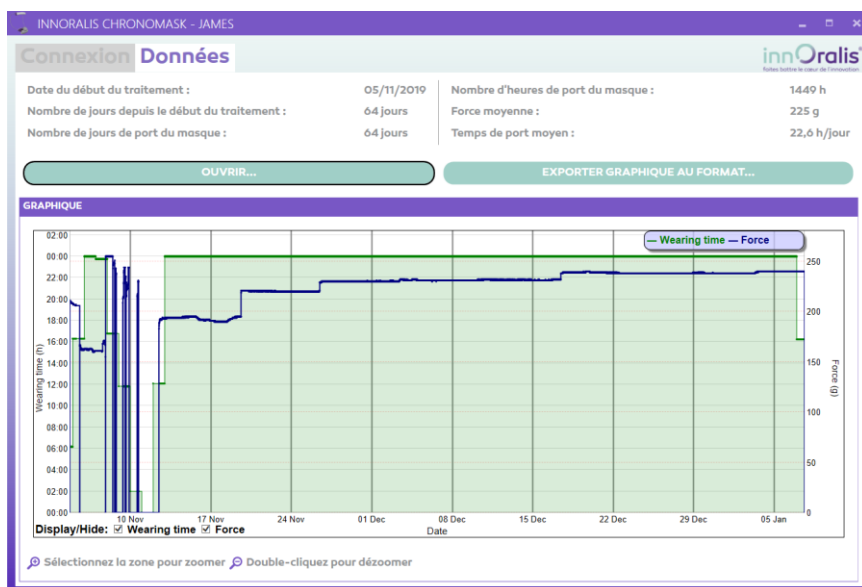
INNORALIS CHRONOMASK - JAMES

Connexion Données

innOralis®
Faites battre le cœur de l'innovation

Date du début du traitement : 05/11/2019
Nombre de jours depuis le début du traitement : 64 jours
Nombre de jours de port du masque : 64 jours

Nombre d'heures de port du masque : 1449 h
Force moyenne : 225 g
Temps de port moyen : 22,6 h/jour

OUVRIR...

EXPORTER GRAPHIQUE AU FORMAT...

GRAPHIQUE

— Wearing time — Force

Wearing time (h)

02:00
00:00
22:00
20:00
18:00
16:00
14:00
12:00
10:00
08:00
06:00
04:00
02:00
00:00

Force (g)

250
200
150
100
50
0

10 Nov 17 Nov 24 Nov 01 Dec 08 Dec 15 Dec 22 Dec 29 Dec 05 Jan

Date

Display/Hide: ☑ Wearing time ☑ Force

Sélectionnez la zone pour zoomer Double-cliquez pour dézoomer